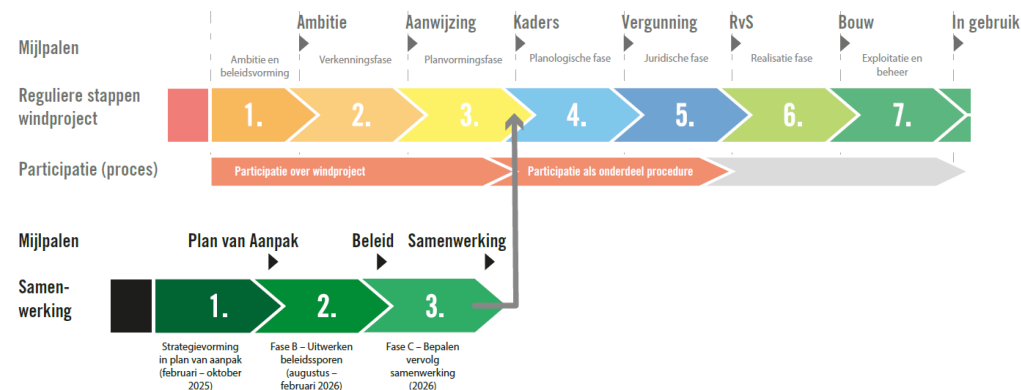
Mijlpalen

Ambitie

Aanwijzing

Kaders

Vergunning

RvS

Bouw

In gebruik

Ambitie en beleidsvorming

Verkenningsfase

Planvormingsfase

Planologische fase

Juridische fase

Realisatie fase

Exploitatie en beheer

Reguliere stappen windproject

1.

2.

3.

4.

5.

6.

7.

Participatie (proces)

Participatie over windproject

Participatie als onderdeel procedure

Mijlpalen

Plan van Aanpak

Beleid

Samenwerking

Samen-werking

1.

2.

3.

Strategievorming in plan van aanpak (februari – oktober 2025)

Fase B – Uitwerken beleidssporen (augustus – februari 2026)

Fase C – Bepalen vervolg samenwerking (2026)